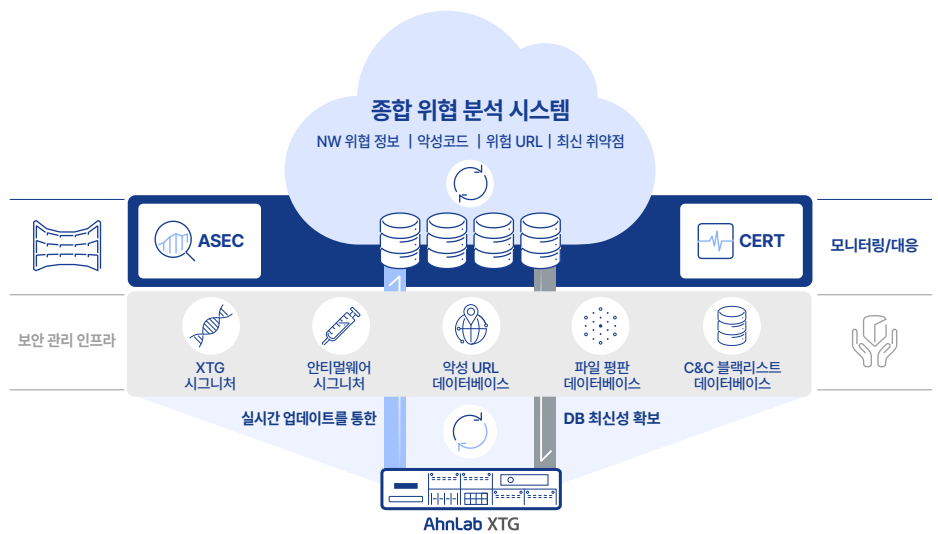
종합 위협 분석 시스템
NW 위협 정보 | 악성코드 | 위험 URL | 최신 취약점

ASEC

CERT

모니터링/대응

보안 관리 인프라

XTG
시그니처

안티멀웨어
시그니처

악성 URL
데이터베이스

파일 평판
데이터베이스

C&C 블랙리스트
데이터베이스

실시간 업데이트를 통한

DB 최신성 확보

AhnLab XTG